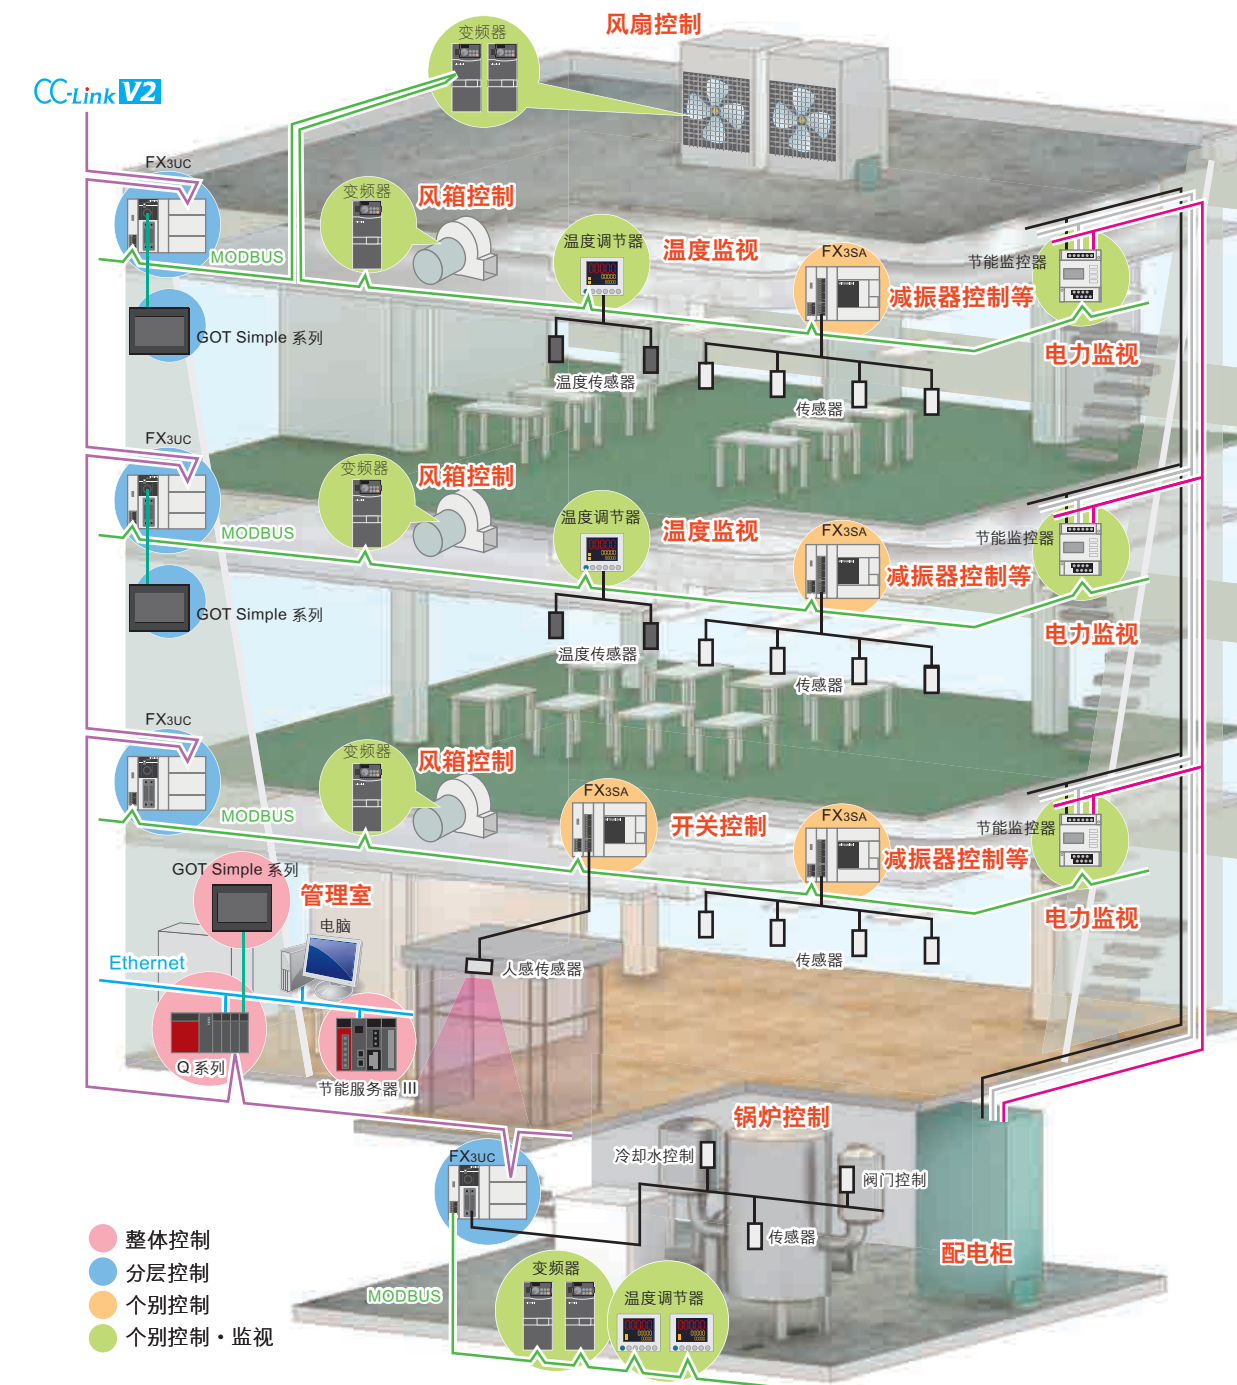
CC-Link V2

变频器
风扇控制

FX3UC
MODBUS
GOT Simple 系列
变频器
风箱控制
温度调节器
温度监视
FX3SA
减振器控制等
节能监控器
电力监视
温度传感器
传感器

FX3UC
MODBUS
GOT Simple 系列
变频器
风箱控制
温度调节器
温度监视
FX3SA
减振器控制等
节能监控器
电力监视
温度传感器
传感器

FX3UC
MODBUS
变频器
风箱控制
FX3SA
开关控制
FX3SA
减振器控制等
节能监控器
电力监视
传感器

GOT Simple 系列
管理室
电脑
Ethernet
人感传感器
Q 系列
节能服务器 III

锅炉控制
冷却水控制
阀门控制
FX3UC
传感器
配电柜
MODBUS
变频器
温度调节器

整体控制
分层控制
个别控制
个别控制・监视